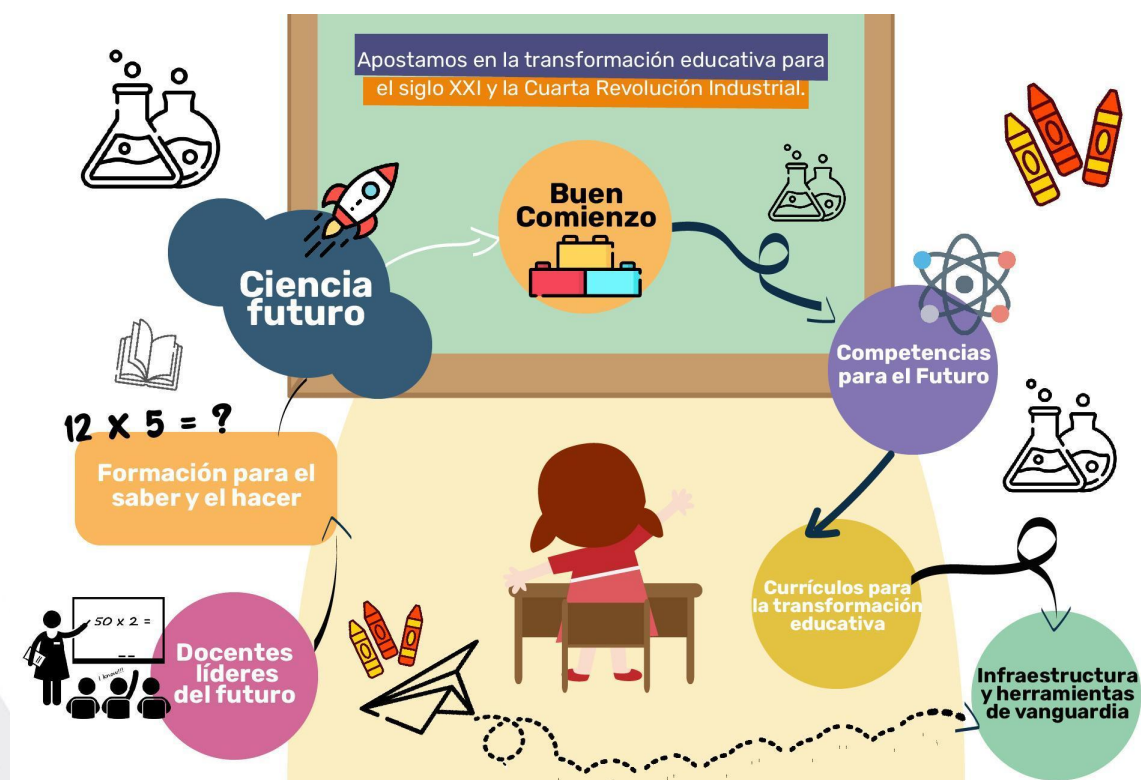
Apostamos en la transformación educativa para el siglo XXI y la Cuarta Revolución Industrial.

Buen Comienzo

Ciencia futuro

Competencias para el Futuro

12 x 5 = ?

Formación para el saber y el hacer

Currículos para la transformación educativa

50 x 2 =

Docentes líderes del futuro

Infraestructura y herramientas de vanguardia